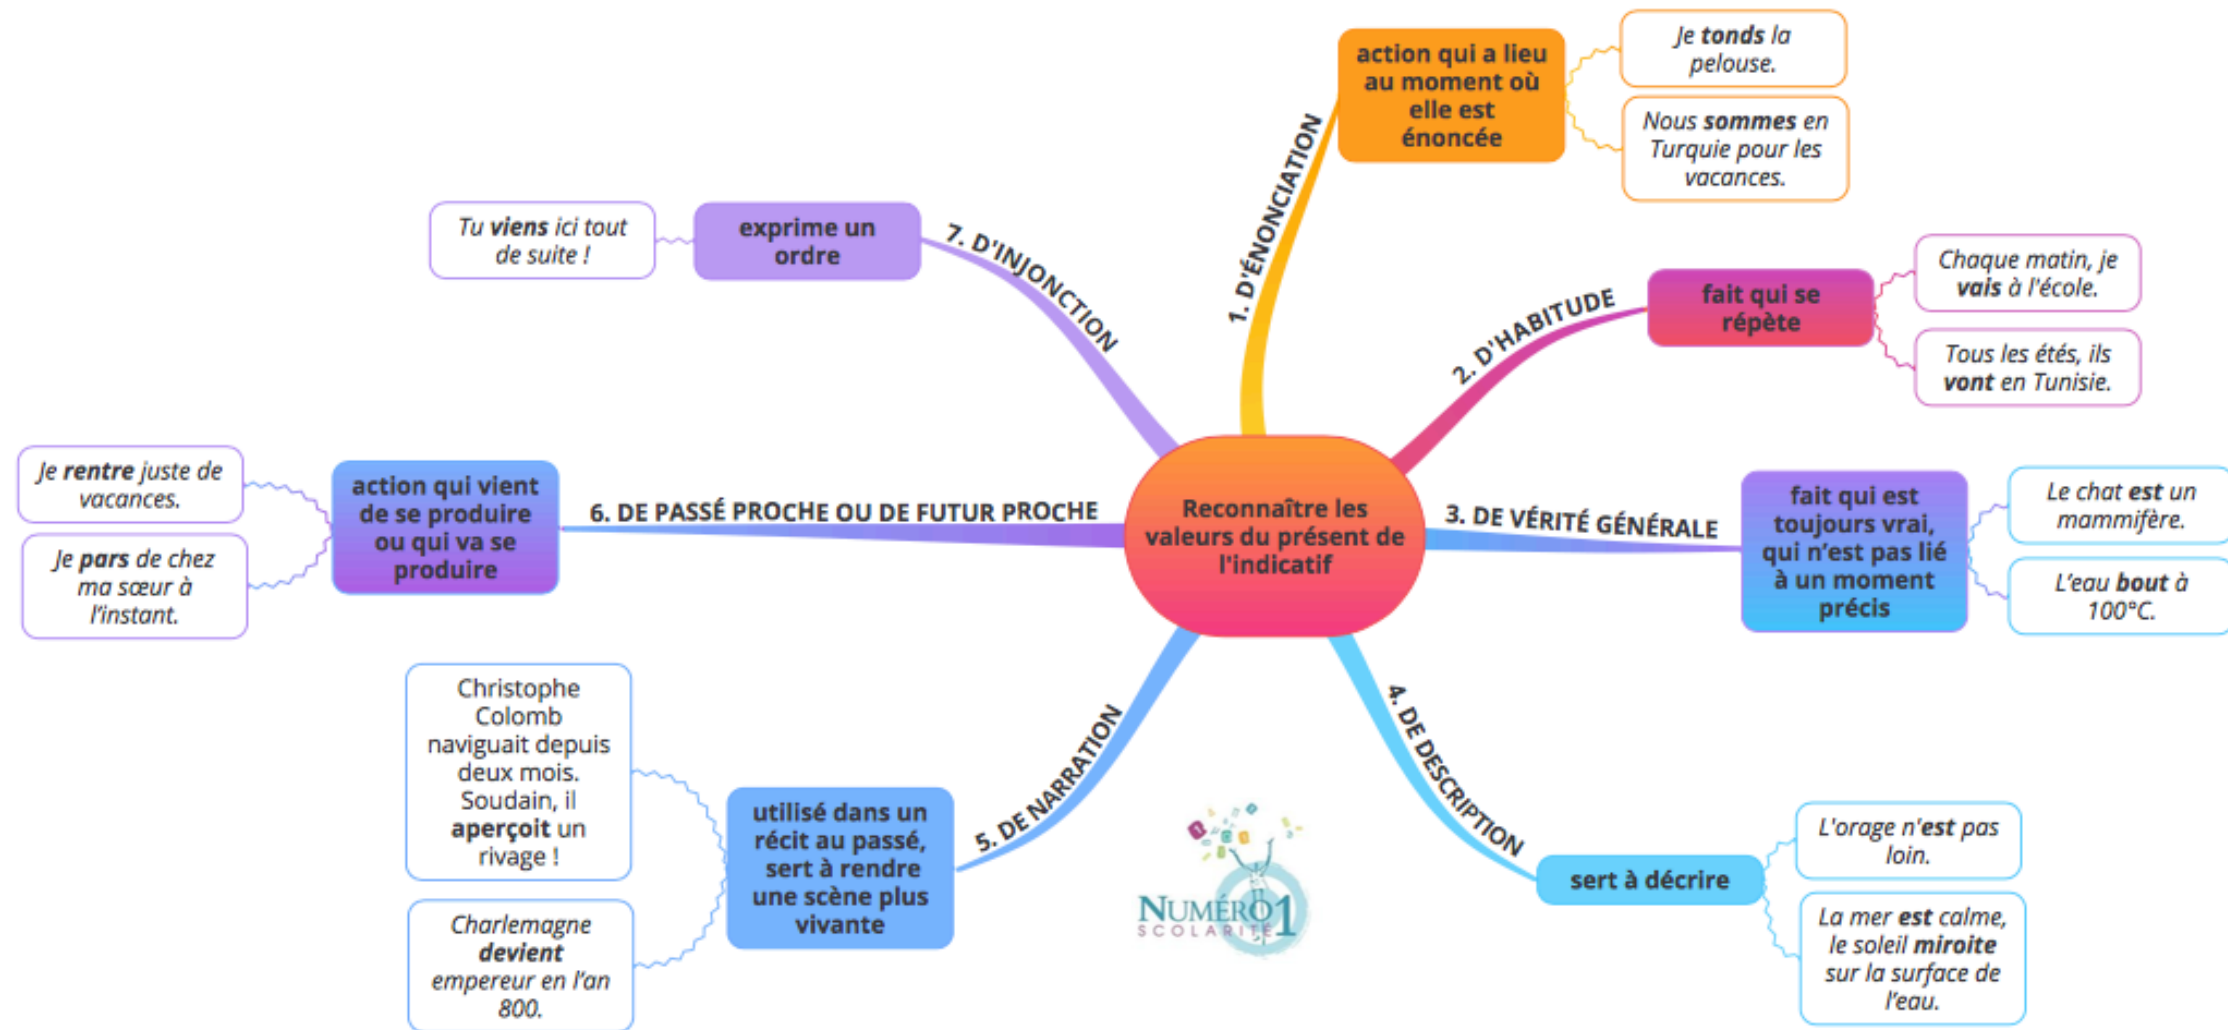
Reconnaître les valeurs du présent de l'indicatif

1. D'ÉNONCIATION

action qui a lieu au moment où elle est énoncée

Je tonds la pelouse.

Nous sommes en Turquie pour les vacances.

2. D'HABITUDE

fait qui se répète

Chaque matin, je vais à l'école.

Tous les étés, ils vont en Tunisie.

3. DE VÉRITÉ GÉNÉRALE

fait qui est toujours vrai, qui n'est pas lié à un moment précis

Le chat est un mammifère.

L'eau bout à 100°C.

4. DE DESCRIPTION

sert à décrire

L'orage n'est pas loin.

La mer est calme, le soleil miroite sur la surface de l'eau.

5. DE NARRATION

utilisé dans un récit au passé, sert à rendre une scène plus vivante

Christophe Colomb naviguait depuis deux mois. Soudain, il aperçoit un rivage !

Charlemagne devient empereur en l'an 800.

6. DE PASSÉ PROCHE OU DE FUTUR PROCHE

action qui vient de se produire ou qui va se produire

Je rentre juste de vacances.

Je pars de chez ma sœur à l'instant.

7. D'INJONCTION

exprime un ordre

Tu viens ici tout de suite !

NUMÉRO 1 SCOLARITÉ